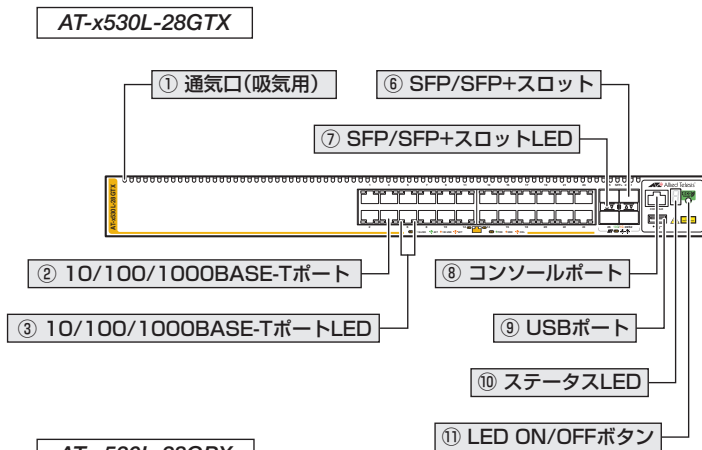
AT-x530L-28GTX

① 通気口(吸気用)

⑥ SFP/SFP+スロット

⑦ SFP/SFP+スロットLED

Allied Telesis

AT-x530L-28GTX

② 10/100/1000BASE-Tポート

⑧ コンソールポート

③ 10/100/1000BASE-TポートLED

⑨ USBポート

⑩ ステータスLED

⑪ LED ON/OFFボタン

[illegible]